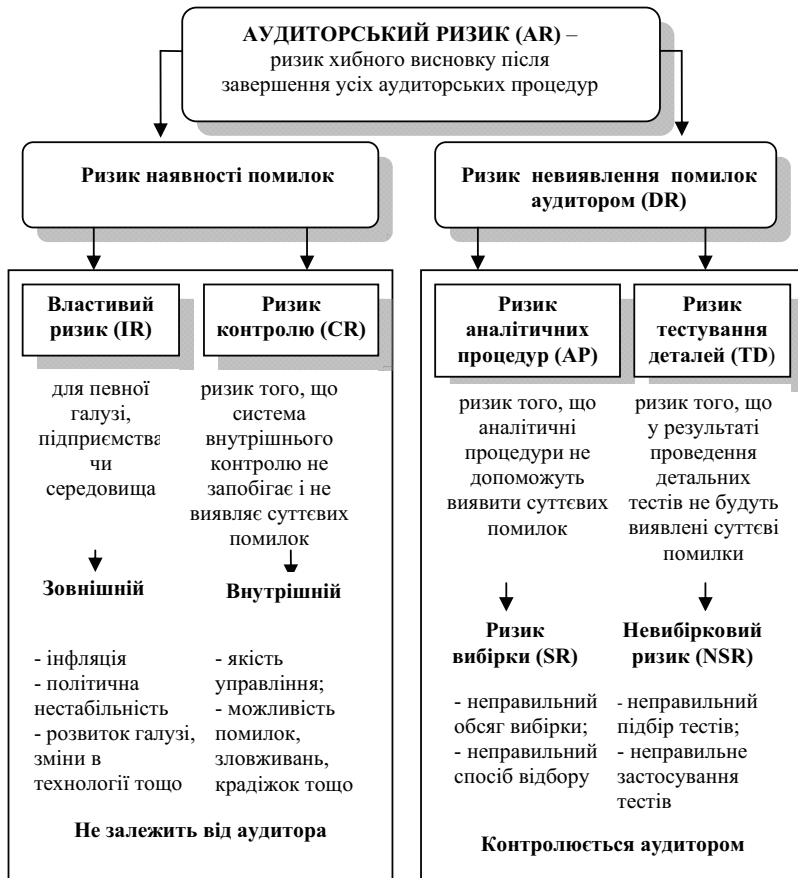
**АУДИТОРСЬКИЙ РИЗИК (AR)** – ризик хибного висновку після завершення усіх аудиторських процедур

**Ризик наявності помилок**

**Властивий ризик (IR)**

для певної галузі, підприємства чи середовища

**Зовнішній**

- інфляція
- політична нестабільність
- розвиток галузі, зміни в технології тощо

**Ризик контролю (CR)**

ризик того, що система внутрішнього контролю не запобігає і не виявляє суттєвих помилок

**Внутрішній**

- якість управління;
- можливість помилок, зловживань, крадіжок тощо

**Не залежить від аудитора**

**Ризик невиявлення помилок аудитором (DR)**

**Ризик аналітичних процедур (AP)**

ризик того, що аналітичні процедури не допоможуть виявити суттєвих помилок

**Ризик вибірки (SR)**

- неправильний обсяг вибірки;
- неправильний спосіб відбору

**Ризик тестування деталей (TD)**

ризик того, що у результаті проведення детальних тестів не будуть виявлені суттєві помилки

**Невибірковий ризик (NSR)**

- неправильний підбір тестів;
- неправильне застосування тестів

**Контролюється аудитором**